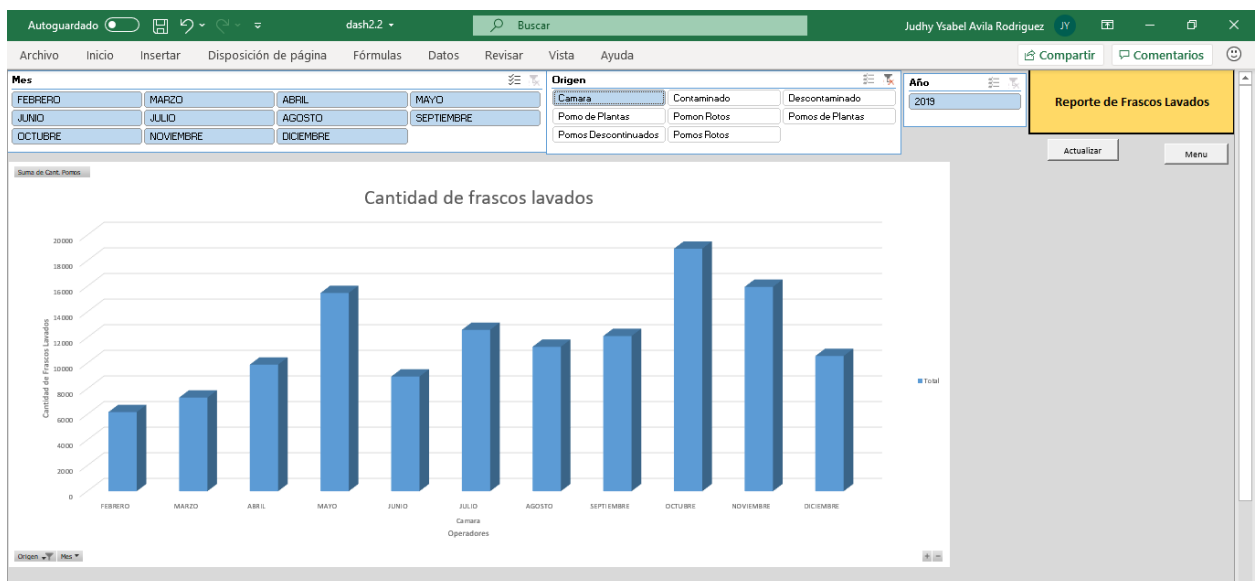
Autoguardado dash2.2 Buscar Judhy Ysabel Avila Rodriguez JY

Archivo Inicio Insertar Disposición de página Fórmulas Datos Revisar Vista Ayuda Compartir Comentarios

Mes

| FEBRERO | MARZO | ABRIL | MAYO |
|---|---|---|---|
| JUNIO | JULIO | AGOSTO | SEPTIEMBRE |
| OCTUBRE | NOVIEMBRE | DICIEMBRE | |

Origen

| Camara | Contaminado | Descontaminado |
|---|---|---|
| Pomo de Plantas | Pomon Rotos | Pomos de Plantas |
| Pomos Descontinuados | Pomos Rotos | |

Año

2019

Reporte de Frascos Lavados

Actualizar

Menu

Suma de Cant. Pomos

Cantidad de frascos lavados

Cantidad de Frascos Lavados

20000
18000
16000
14000
12000
10000
8000
6000
4000
2000
0

FEBRERO MARZO ABRIL MAYO JUNIO JULIO AGOSTO SEPTIEMBRE OCTUBRE NOVIEMBRE DICIEMBRE

Camara
Operadores

Total

Origen Mes